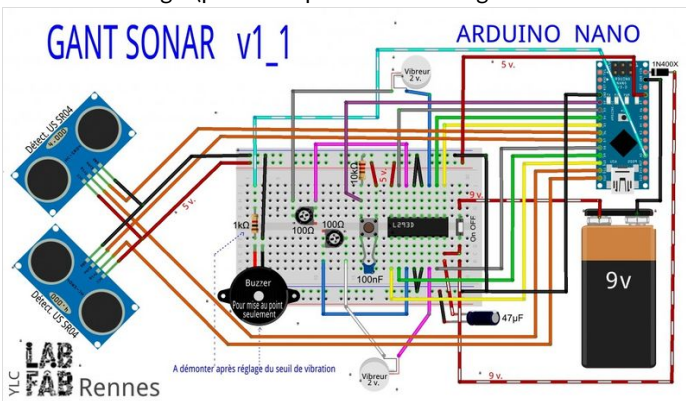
GANT SONAR v1_1

ARDUINO NANO

Vibreur 2 v.

5 v.

1N400X

Detect. US SR04

Detect. US SR04

5 v.

10kΩ

5 v.

9 v.

1kΩ

100Ω

100Ω

L293D

On OFF

100nF

Buzzer

Pour mise au point seulement

9v

47µF

A démonter après réglage du seuil de vibration

Vibreur 2 v.

9 v.

YLC

LAB FAB Rennes